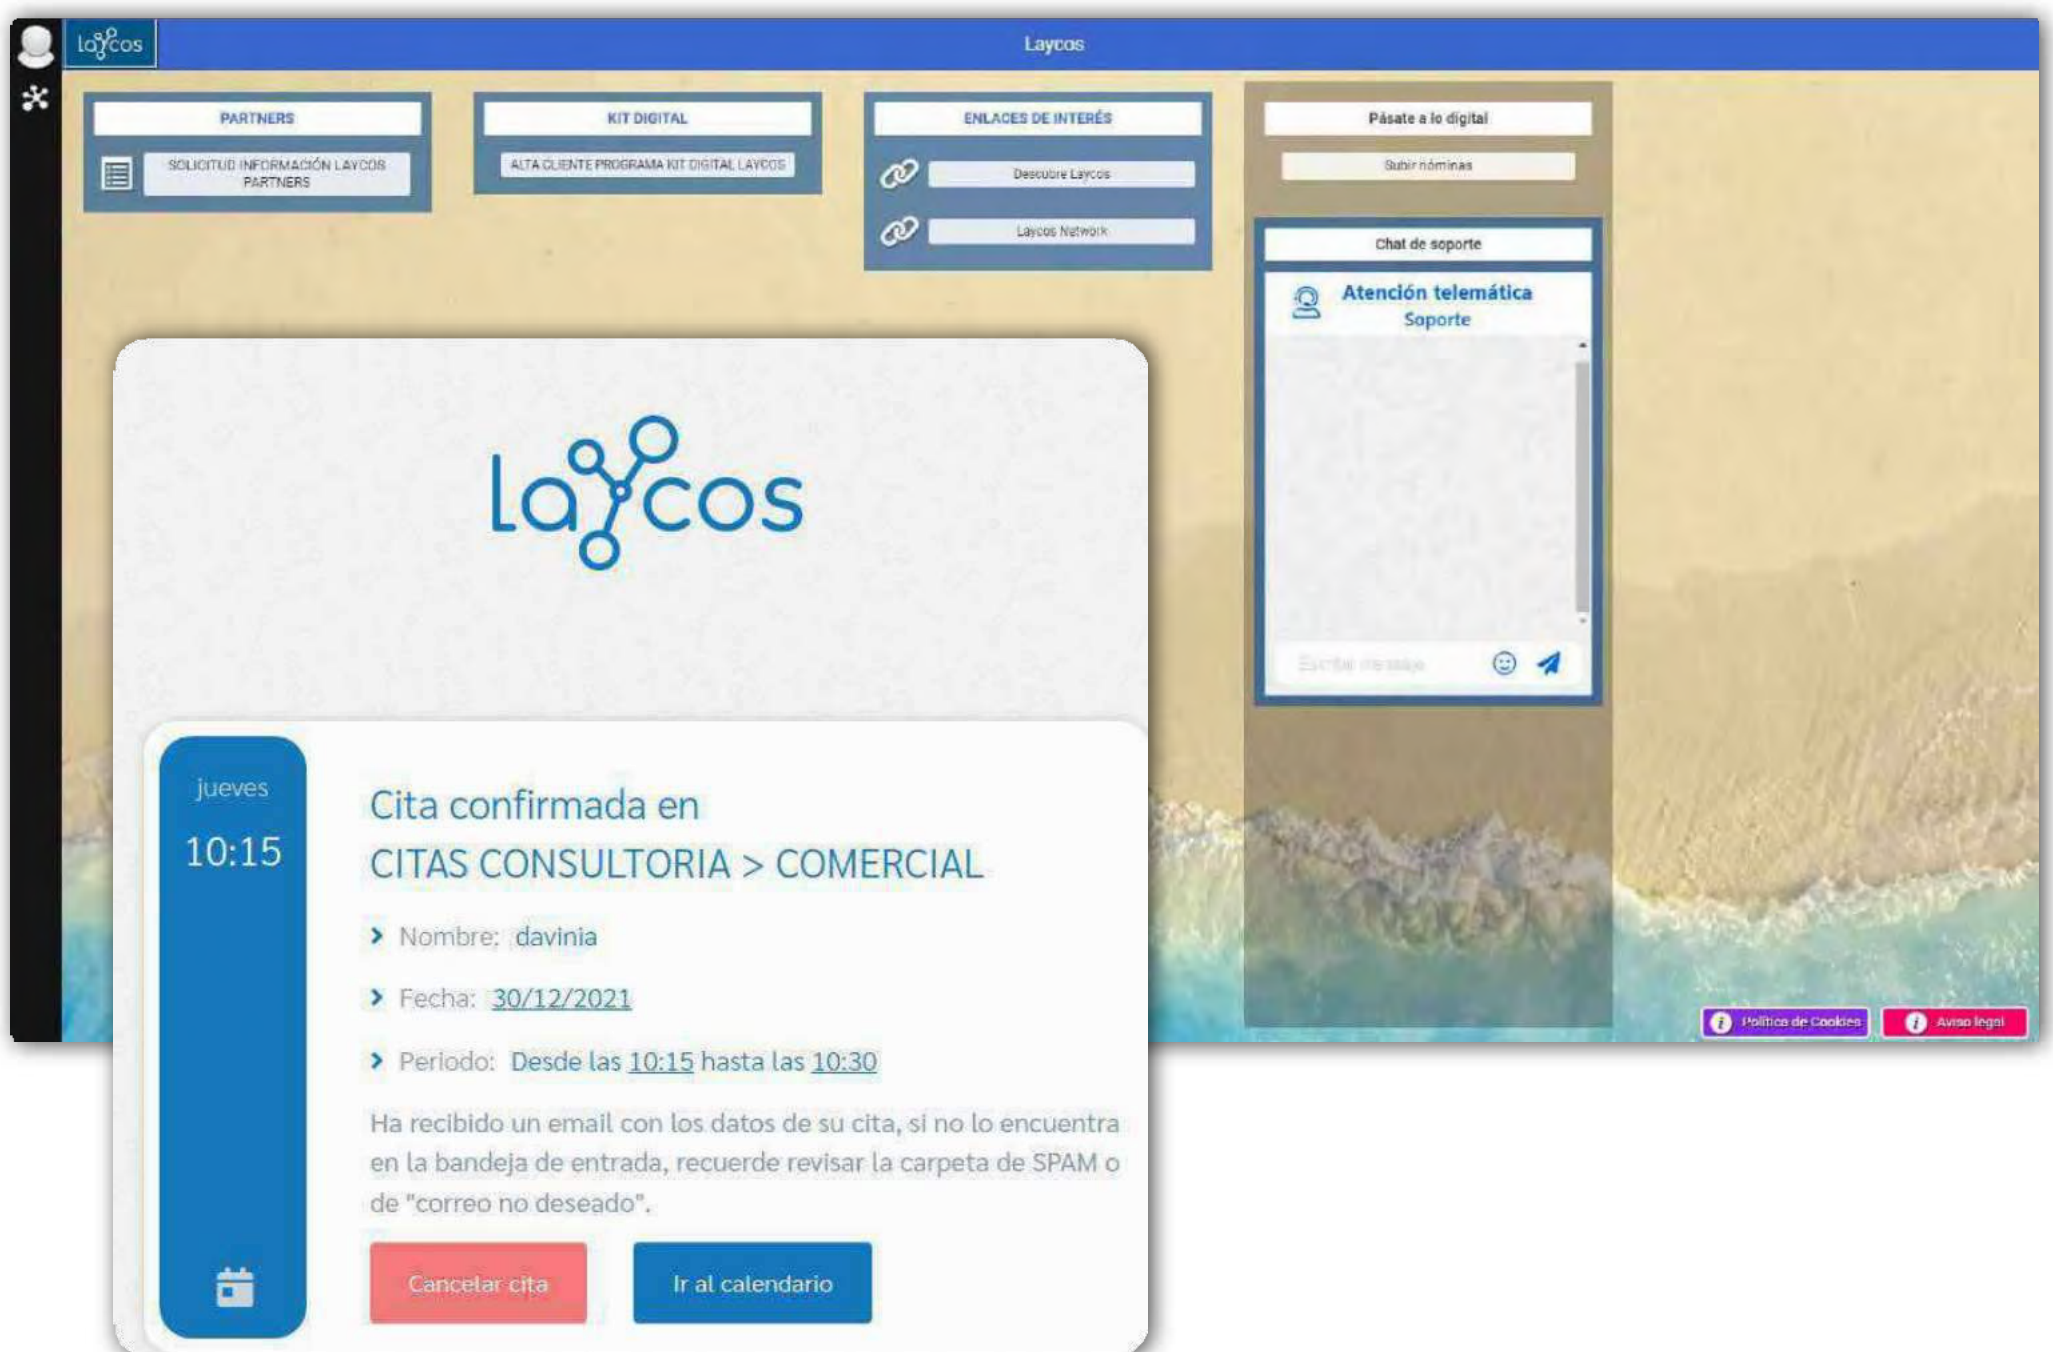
laycos

Laycos

PARTNERS

SOLICITUD INFORMACIÓN LAYCOS PARTNERS

KIT DIGITAL

ALTA CLIENTE PROGRAMA KIT DIGITAL LAYCOS

ENLACES DE INTERÉS

Descubre Laycos

Laycos Network

Pásate a lo digital

Subir nóminas

Chat de soporte

Atención telemática
Soporte

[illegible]

laycos

jueves
10:15

Cita confirmada en
CITAS CONSULTORIA > COMERCIAL

Nombre: davinia

Fecha: 30/12/2021

Periodo: Desde las 10:15 hasta las 10:30

Ha recibido un email con los datos de su cita, si no lo encuentra en la bandeja de entrada, recuerde revisar la carpeta de SPAM o de "correo no deseado".

Cancelar cita

Ir al calendario

Política de Cookies

Aviso legal